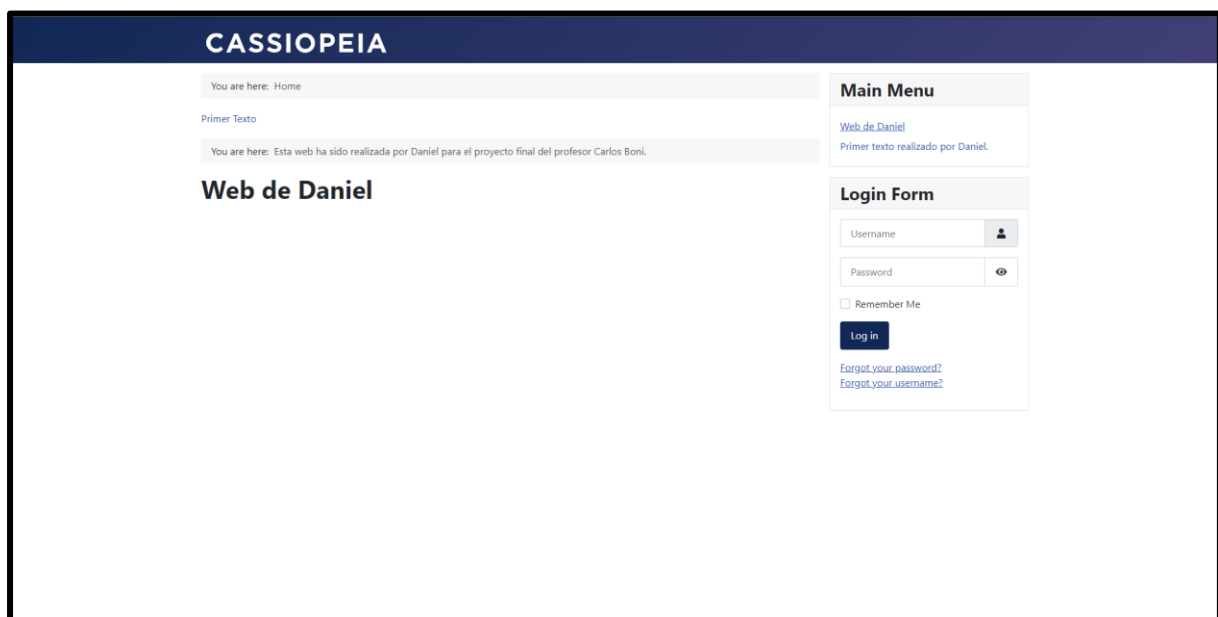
CASSIOPEIA

You are here: Home

Primer Texto

You are here: Esta web ha sido realizada por Daniel para el proyecto final del profesor Carlos Boni.

Web de Daniel

Main Menu

Web de Daniel

Primer texto realizado por Daniel.

Login Form

Username

Password

Remember Me

Log in

Forgot your password?

Forgot your username?